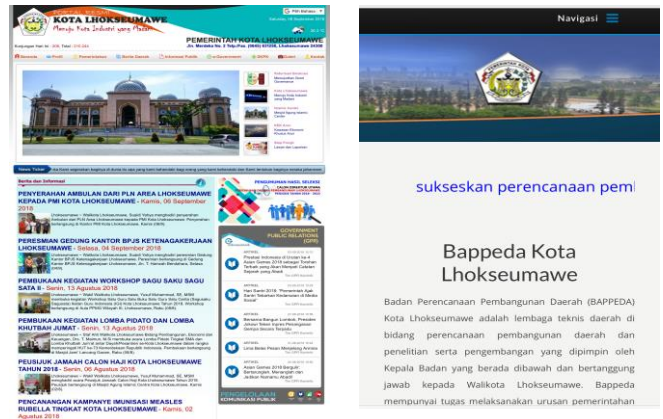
PORTAL RESMI
KOTA LHOKSEUMAWE
Menuju Kota Industri yang Islami

PEMERINTAH KOTA LHOKSEUMAWE
Jl. Merdeka No. 2 Telp./Fax. (0645) 07/08, Lhokseumawe 24300

Beranda | Profil | Pemerintahan | Berita Daerah | Informasi Publik | e-Government | SKPD | Galeri | Kontak

News Ticker

Berita dan Informasi

PENYERAHAN AMBULAN DARI PLN AREA LHOKSEUMAWE KEPADA PMI KOTA LHOKSEUMAWE - Kamis, 06 September 2018

PERESMIAN GEDUNG KANTOR BPJS KETENAGAKERJAAN LHOKSEUMAWE - Selasa, 04 September 2018

PEMBUKAAN KEGIATAN WORKSHOP SAGU SAKU SAGU SATA II - Senin, 13 Agustus 2018

PEMBUKAAN KEGIATAN LOMBA PIDATO DAN LOMBA KHUTBAH JUMAT - Senin, 13 Agustus 2018

PEUSIJUK JAMAAH CALON HAJI KOTA LHOKSEUMAWE TAHUN 2018 - Senin, 06 Agustus 2018

PENCANANGAN KAMPANYE IMUNISASI MEASLES RUBELLA TINGKAT KOTA LHOKSEUMAWE - Kamis, 02 Agustus 2018

GOVERNMENT PUBLIC RELATIONS (GPR)

PENGELOLAAN KOMUNIKASI PUBLIK

Navigasi

sukseskan perencanaan pem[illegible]

Bappeda Kota Lhokseumawe

Badan Perencanaan Pembangunan Daerah (BAPPEDA) Kota Lhokseumawe adalah lembaga teknis daerah di bidang perencanaan pembangunan daerah dan penelitian serta pengembangan yang dipimpin oleh Kepala Badan yang berada dibawah dan bertanggung jawab kepada Walikota Lhokseumawe. Bappeda mempunyai tugas melaksanakan urusan pemerintahan